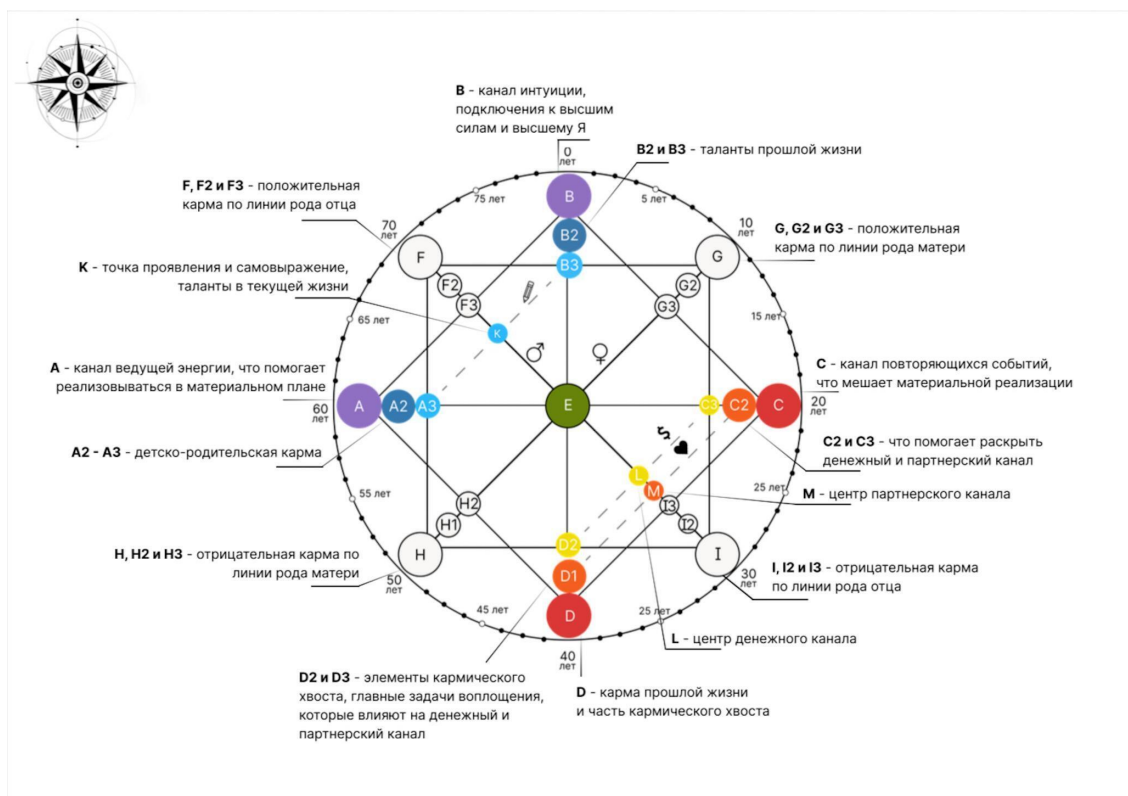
**B** - канал интуиции, подключения к высшим силам и высшему Я

**B2 и B3** - таланты прошлой жизни

**F, F2 и F3** - положительная карма по линии рода отца

**G, G2 и G3** - положительная карма по линии рода матери

**K** - точка проявления и самовыражение, таланты в текущей жизни

**A** - канал ведущей энергии, что помогает реализовываться в материальном плане

**C** - канал повторяющихся событий, что мешает материальной реализации

**A2 - A3** - детско-родительская карма

**C2 и C3** - что помогает раскрыть денежный и партнерский канал

**M** - центр партнерского канала

**H, H2 и H3** - отрицательная карма по линии рода матери

**I, I2 и I3** - отрицательная карма по линии рода отца

**L** - центр денежного канала

**D2 и D3** - элементы кармического хвоста, главные задачи воплощения, которые влияют на денежный и партнерский канал

**D** - карма прошлой жизни и часть кармического хвоста

0 лет
5 лет
10 лет
15 лет
20 лет
25 лет
30 лет
25 лет
40 лет
45 лет
50 лет
55 лет
60 лет
65 лет
70 лет
75 лет

B
B2
B3
F
F2
F3
G
G2
G3
K
A
A2
A3
E
C3
C2
C
L
M
I3
I2
H2
H1
H
I
D2
D1
D